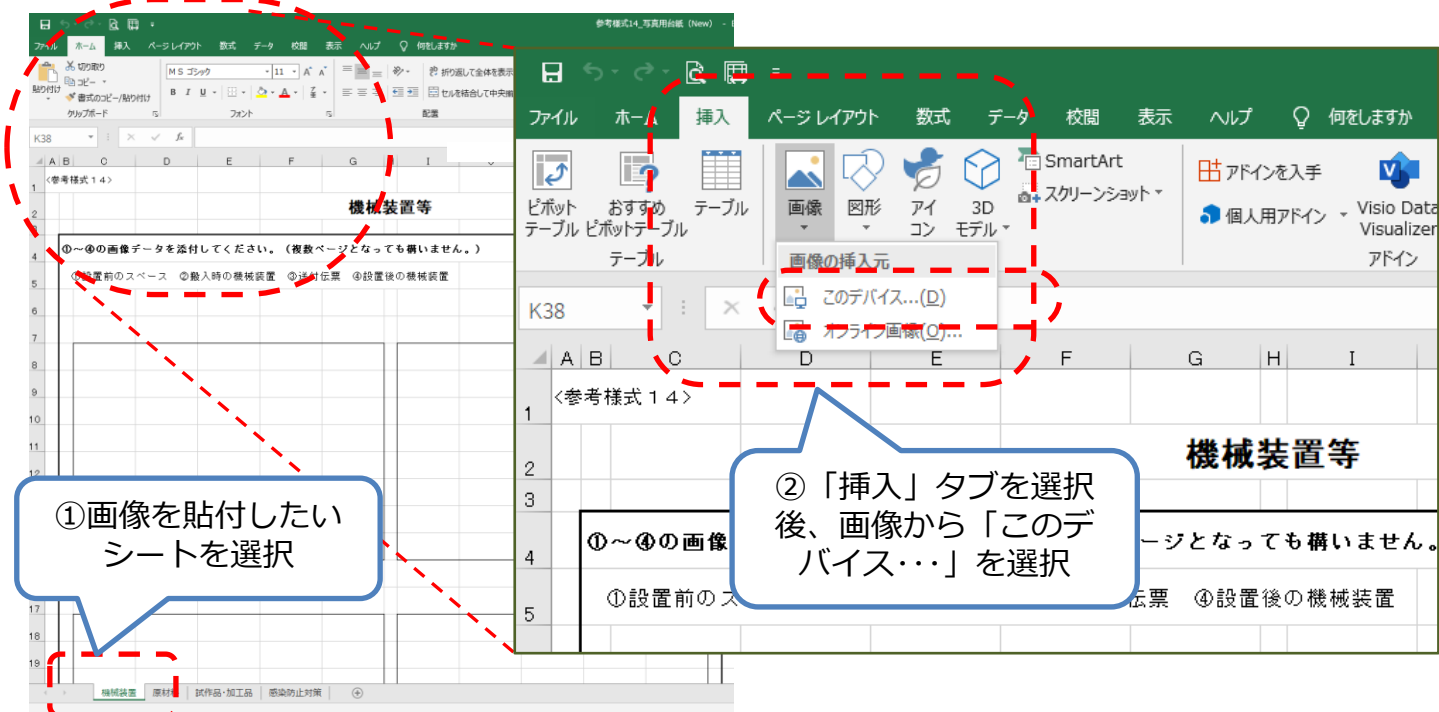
参考様式14_写真用台帳（New）

ファイル　ホーム　挿入　ページ レイアウト　数式　データ　校閲　表示　ヘルプ　何をしますか

貼り付け　切り取り　コピー　書式のコピー/貼り付け　クリップボード　ＭＳ ゴシック　11　B　I　U　フォント　折り返して全体を表示　セルを結合して中央揃え　配置

K38

A B C D E F G I

1 <参考様式１４>
2 機械装置等
4 ①～④の画像データを添付してください。（複数ページとなっても構いません。）
5 ①設置前のスペース　②搬入時の機械装置　③送付伝票　④設置後の機械装置

機械装置　原材料　試作品・加工品　感染防止対策

ファイル　ホーム　挿入　ページ レイアウト　数式　データ　校閲　表示　ヘルプ　何をしますか

ピボット テーブル　おすすめ ピボットテーブル　テーブル　テーブル　画像　図形　アイコン　3D モデル　SmartArt　スクリーンショット　アドインを入手　個人用アドイン　Visio Data Visualizer　アドイン

画像の挿入元
このデバイス...(D)
オンライン画像(O)...

K38

A B C D E F G H I
1 <参考様式１４>
2 機械装置等
4 ①～④の画像　ージとなっても構いません。
5 ①設置前のス　伝票　④設置後の機械装置

①画像を貼付したいシートを選択

②「挿入」タブを選択後、画像から「このデバイス･･･」を選択